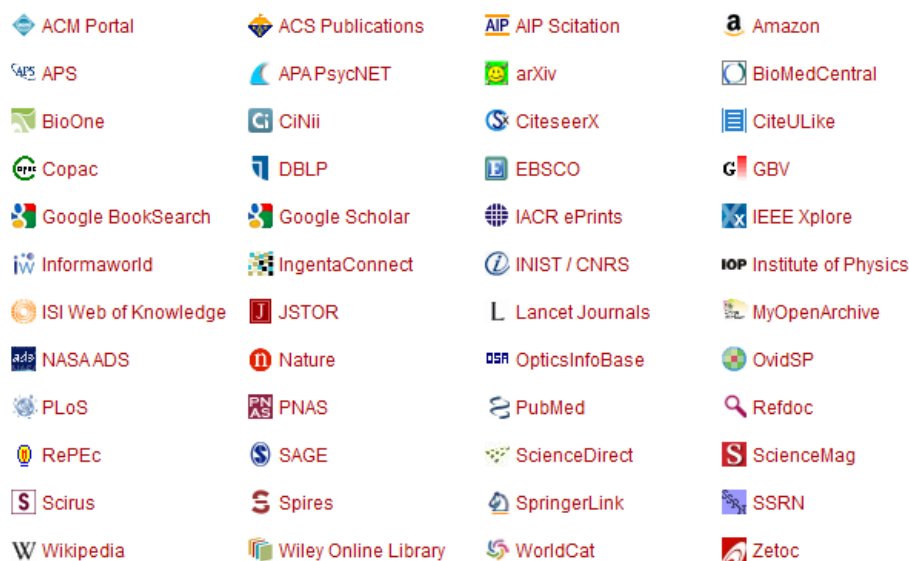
ACM Portal
APS
BioOne
Copac
Google BookSearch
Informaworld
ISI Web of Knowledge
NASA ADS
PLoS
RePEc
Scirus
Wikipedia

ACS Publications
APA PsycNET
CiNii
DBLP
Google Scholar
IngentaConnect
JSTOR
Nature
PNAS
SAGE
Spires
Wiley Online Library

AIP Scitation
arXiv
CiteseerX
EBSCO
IACR ePrints
INIST / CNRS
Lancet Journals
OpticsInfoBase
PubMed
ScienceDirect
SpringerLink
WorldCat

Amazon
BioMedCentral
CiteULike
GBV
IEEE Xplore
Institute of Physics
MyOpenArchive
OvidSP
Refdoc
ScienceMag
SSRN
Zetoc